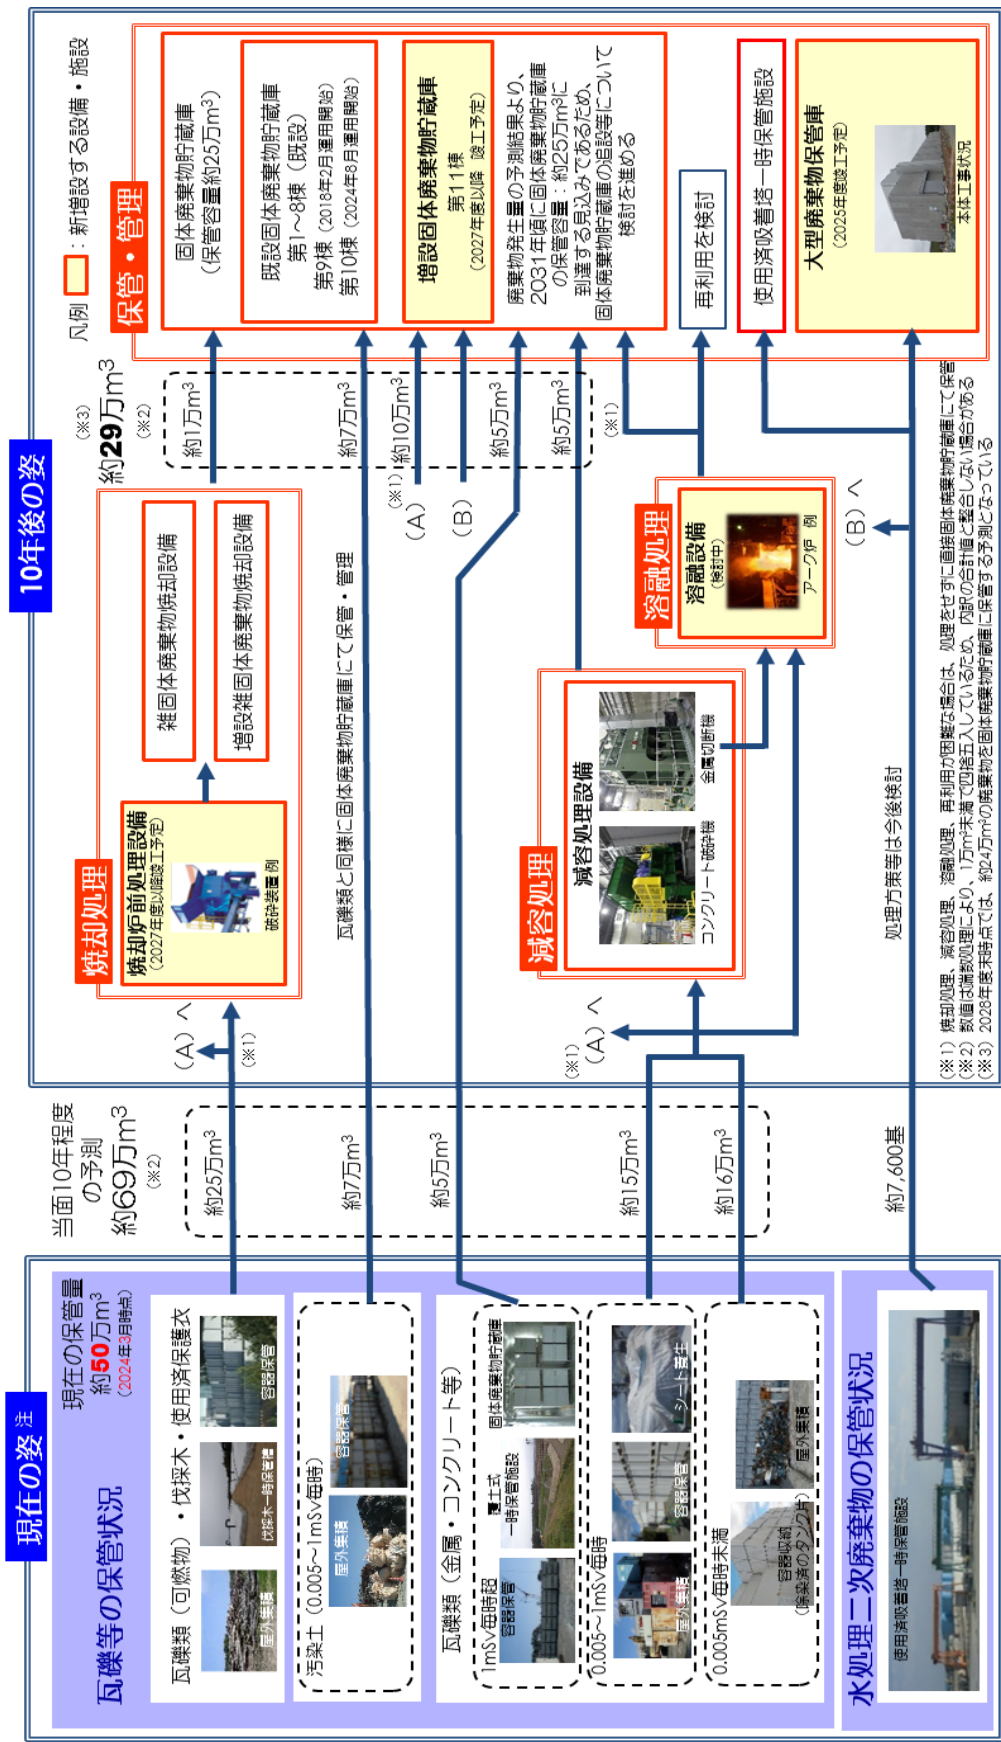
現在の姿 注

瓦礫等の保管状況

現在の保管量 約50万$m^3$ （2024年3月時点）

瓦礫類（可燃物）・伐採木・使用済保護衣

屋外集積 伐採木一時保管槽 容器保管

汚染土（0.005~1mSv/h時）

屋外集積 容器保管

瓦礫類（金属・コンクリート等）

1mSv/h時超 容器保管 覆土式一時保管施設 固体廃棄物貯蔵庫

0.005~1mSv/h時 屋外集積 容器保管 シート養生

0.005mSv/h時未満 容器収納（除染済のタンク片） 屋外集積

水処理二次廃棄物の保管状況

使用済吸着塔一時保管施設

当面10年程度の予測 約69万$m^3$ （※2）

約25万$m^3$

約7万$m^3$

約5万$m^3$

約15万$m^3$

約16万$m^3$

約7,600基

10年後の姿

焼却処理

焼却炉前処理設備 （2027年度以降竣工予定）

破砕装置 例

雑固体廃棄物焼却設備

増設雑固体廃棄物焼却設備

瓦礫類と同様に固体廃棄物貯蔵庫にて保管・管理

（A）へ （※1）

減容処理

減容処理設備

コンクリート破砕機 金属切断機

（A）へ （※1）

溶融処理

溶融設備 （検討中）

アーク炉 例

（B）へ

処理方策等は今後検討

約29万$m^3$ （※3） （※2）

約1万$m^3$

約7万$m^3$

約10万$m^3$

約5万$m^3$

約5万$m^3$

（A） （※1）

（B）

（※1）

凡例 ：新増設する設備・施設

保管・管理

固体廃棄物貯蔵庫 （保管容量 約25万$m^3$）

既設固体廃棄物貯蔵庫 第1~8棟（既設） 第9棟（2018年2月運用開始） 第10棟（2024年8月運用開始）

増設固体廃棄物貯蔵庫 第11棟 （2027年度以降 竣工予定）

廃棄物発生量の予測結果より、2031年頃に固体廃棄物貯蔵庫の保管容量：約25万$m^3$に到達する見込みであるため、固体廃棄物貯蔵庫の追設等について検討を進める

再利用を検討

使用済吸着塔一時保管施設

大型廃棄物保管庫 （2025年度竣工予定）

本体工事状況

（※1） 焼却処理、減容処理、溶融処理、再利用が困難な場合は、処理をせずに直接固体廃棄物貯蔵庫にて保管
（※2） 数値は端数処理により、1万$m^3$未満で四捨五入しているため、内訳の合計値と整合しない場合がある
（※3） 2028年度末時点では、約24万$m^3$の廃棄物を固体廃棄物貯蔵庫に保管する予測となっている